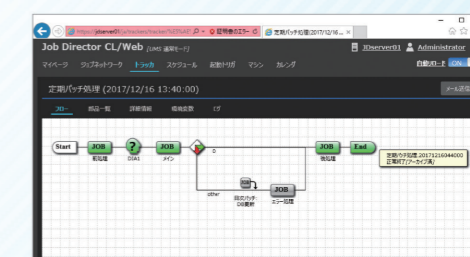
https://jdserver01.../tracker/...
証明書のエラー
定期バッチ処理(2017/12/16 ...

Job Director CL/Web (UMS 連携モード)
JDserver01
Administrator

マイページ
ジョブネットワーク
トラッカ
スケジュール
起動トリガ
マシン
カレンダ
自動リロード
ON

定期バッチ処理 (2017/12/16 13:40:00)
メール送信

フロー
部品一覧
詳細情報
環境変数
ログ

Start
JOB
前処理
?
DIA1
JOB
メイン
0
JOB
後処理
End
other
JOB
日次バッチ-DB更新
JOB
エラー処理

定期バッチ処理.20171216044000
定期実行[アーカイブ済]